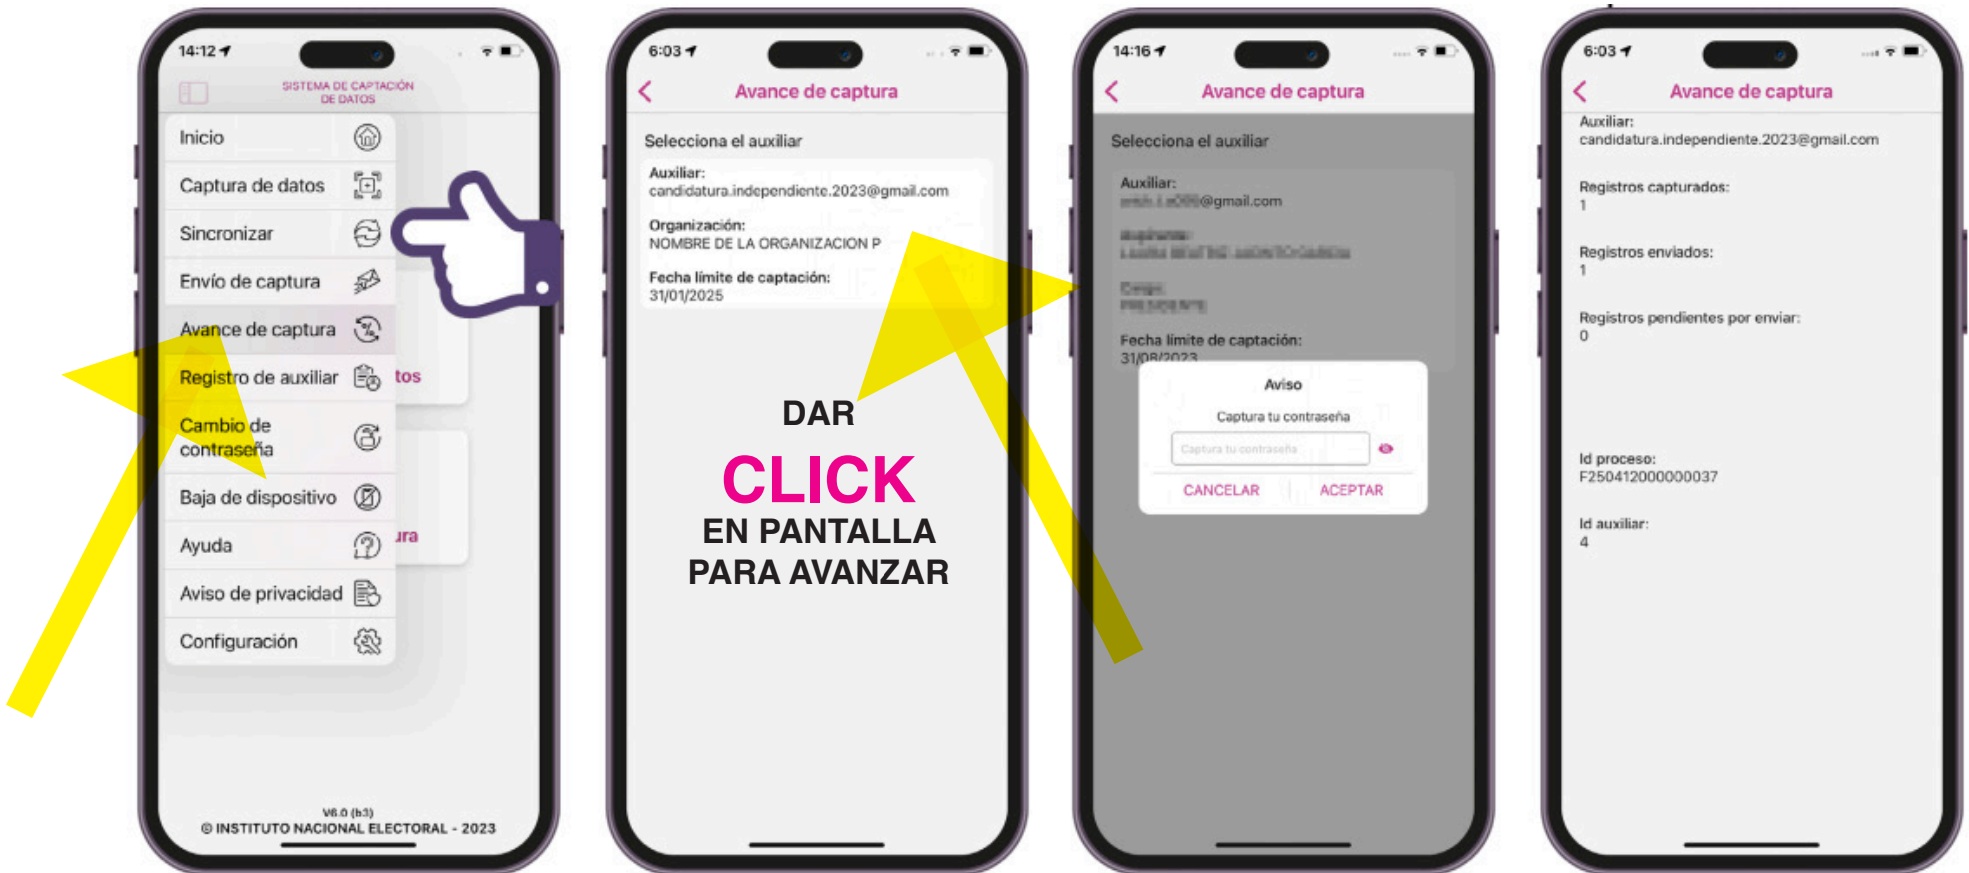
14:12

SISTEMA DE CAPTACIÓN DE DATOS

Inicio

Captura de datos

Sincronizar

Envío de captura

Avance de captura

Registro de auxiliar

Cambio de contraseña

Baja de dispositivo

Ayuda

Aviso de privacidad

Configuración

tos

ura

V6.0 (b3)
© INSTITUTO NACIONAL ELECTORAL - 2023

6:03

Avance de captura

Selecciona el auxiliar

Auxiliar:
candidatura.independiente.2023@gmail.com

Organización:
NOMBRE DE LA ORGANIZACION P

Fecha límite de captación:
31/01/2025

DAR
CLICK
EN PANTALLA
PARA AVANZAR

14:16

Avance de captura

Selecciona el auxiliar

Auxiliar:
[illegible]@gmail.com

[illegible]

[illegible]

Fecha límite de captación:
31/08/2023

Aviso

Captura tu contraseña

Captura tu contraseña

CANCELAR

ACEPTAR

6:03

Avance de captura

Auxiliar:
candidatura.independiente.2023@gmail.com

Registros capturados:
1

Registros enviados:
1

Registros pendientes por enviar:
0

Id proceso:
F250412000000037

Id auxiliar:
4